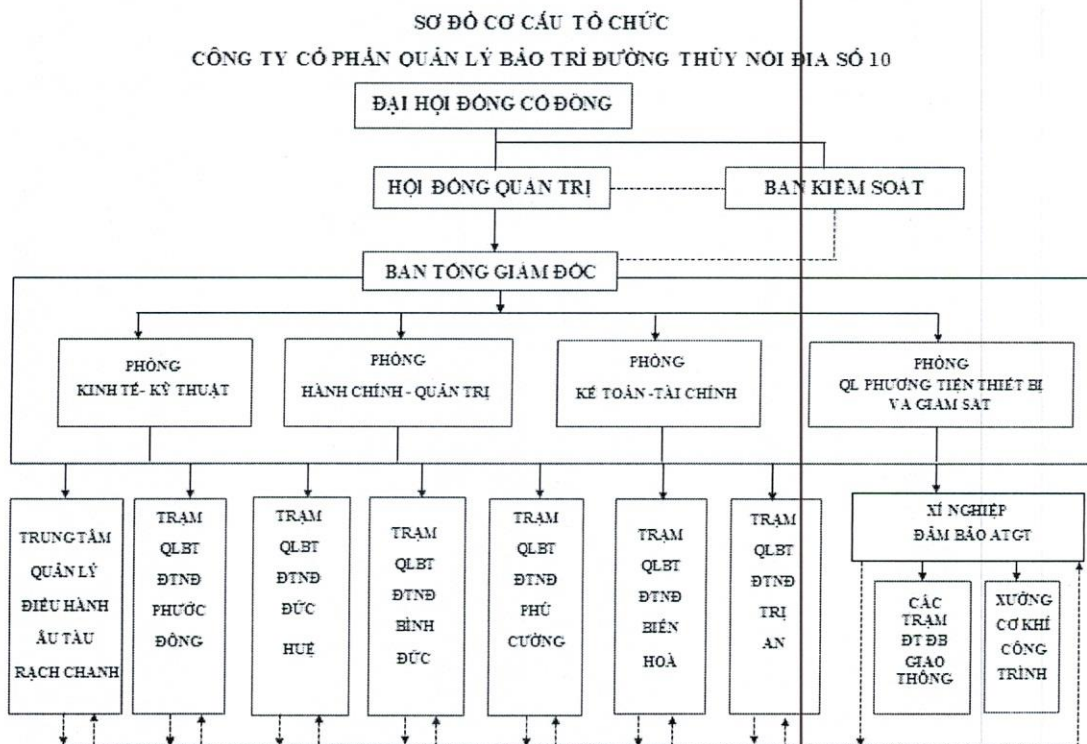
SƠ ĐỒ CƠ CẤU TỔ CHỨC

CÔNG TY CỔ PHẦN QUẢN LÝ BẢO TRÌ ĐƯỜNG THỦY NỘI ĐỊA SỐ 10

ĐẠI HỘI ĐỒNG CỔ ĐÔNG

HỘI ĐỒNG QUẢN TRỊ

BAN KIỂM SOÁT

BAN TỔNG GIÁM ĐỐC

PHÒNG KINH TẾ - KỸ THUẬT

PHÒNG HÀNH CHÍNH - QUẢN TRỊ

PHÒNG KẾ TOÁN -TÀI CHÍNH

PHÒNG QL PHƯƠNG TIỆN THIẾT BỊ VÀ GIÁM SÁT

TRUNG TÂM QUẢN LÝ ĐIỀU HÀNH ÂU TÀU RẠCH CHANH

TRẠM QLBT ĐTNĐ PHƯỚC ĐÔNG

TRẠM QLBT ĐTNĐ ĐỨC HUỆ

TRẠM QLBT ĐTNĐ BÌNH ĐỨC

TRẠM QLBT ĐTNĐ PHÚ CƯỜNG

TRẠM QLBT ĐTNĐ BIÊN HOÀ

TRẠM QLBT ĐTNĐ TRỊ AN

XÍ NGHIỆP ĐẢM BẢO ATGT

CÁC TRẠM ĐT ĐB GIAO THÔNG

XƯỞNG CƠ KHÍ CÔNG TRÌNH